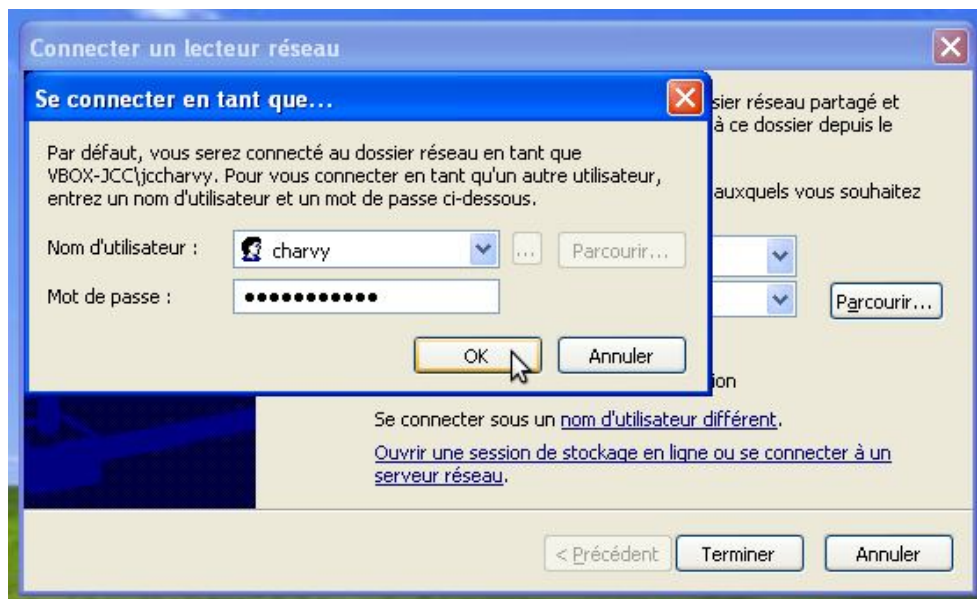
Connecter un lecteur réseau

Se connecter en tant que...

Par défaut, vous serez connecté au dossier réseau en tant que VBOX-JCC\jccharvy. Pour vous connecter en tant qu'un autre utilisateur, entrez un nom d'utilisateur et un mot de passe ci-dessous.

Nom d'utilisateur : charvy ... Parcourir...

Mot de passe : ●●●●●●●●●●●

OK Annuler

sier réseau partagé et à ce dossier depuis le

auxquels vous souhaitez

Parcourir...

ion

Se connecter sous un nom d'utilisateur différent.

Ouvrir une session de stockage en ligne ou se connecter à un serveur réseau.

< Précédent Terminer Annuler